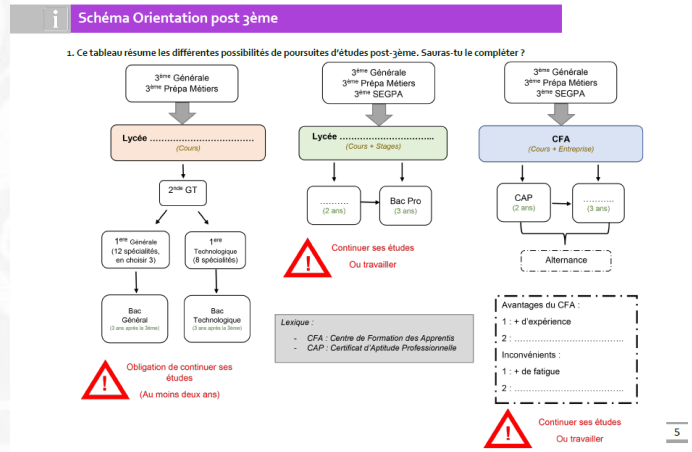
i Schéma Orientation post 3ème

1. Ce tableau résume les différentes possibilités de poursuites d'études post-3ème. Sauras-tu le compléter ?

$3^{ème}$ Générale
$3^{ème}$ Prépa Métiers

Lycée ……………………………
(Cours)

$2^{nde}$ GT

$1^{ère}$ Générale (12 spécialités, en choisir 3)

$1^{ère}$ Technologique (8 spécialités)

Bac Général (3 ans après la 3ème)

Bac Technologique (3 ans après la 3ème)

Obligation de continuer ses études
(Au moins deux ans)

$3^{ème}$ Générale
$3^{ème}$ Prépa Métiers
$3^{ème}$ SEGPA

Lycée ……………………………
(Cours + Stages)

……… (2 ans)

Bac Pro (3 ans)

Continuer ses études
Ou travailler

Lexique :
- CFA : Centre de Formation des Apprentis
- CAP : Certificat d'Aptitude Professionnelle

$3^{ème}$ Générale
$3^{ème}$ Prépa Métiers
$3^{ème}$ SEGPA

CFA
(Cours + Entreprise)

CAP (2 ans)

……… (3 ans)

Alternance

Avantages du CFA :
1 : + d'expérience
2 : ……………………………
Inconvénients :
1 : + de fatigue
2 : ……………………………

Continuer ses études
Ou travailler

5